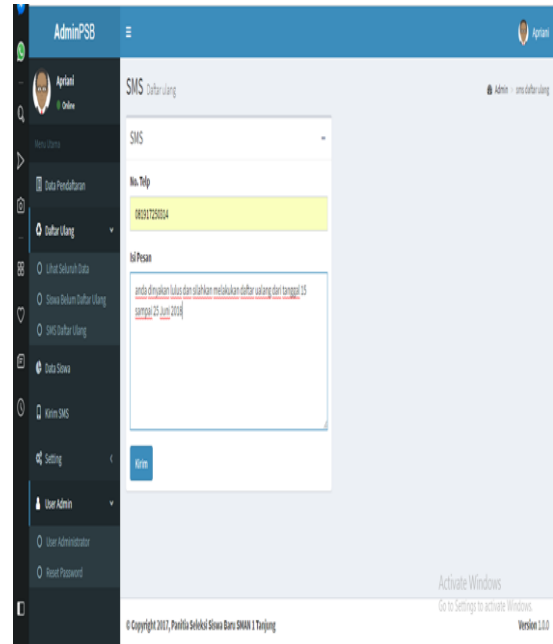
AdminPSB

Apriani

Apriani
Online

Menu Utama

Data Pendaftaran

Daftar Ulang

Lihat Seluruh Data

Siswa Belum Daftar Ulang

SMS Daftar Ulang

Data Siswa

Kirim SMS

Setting

User Admin

User Administrator

Reset Password

SMS Daftar Ulang

Admin > sms daftar ulang

SMS

No. Telp

081917260324

Isi Pesan

anda dinyakan lulus dan silahkan melakukan daftar ualang dari tanggal 15 sampai 25 Juni 2016

Kirim

Activate Windows
Go to Settings to activate Windows.

©Copyright 2017, Panitia Seleksi Siswa Baru SMAN 1 Tanjung

Version 1.0.0